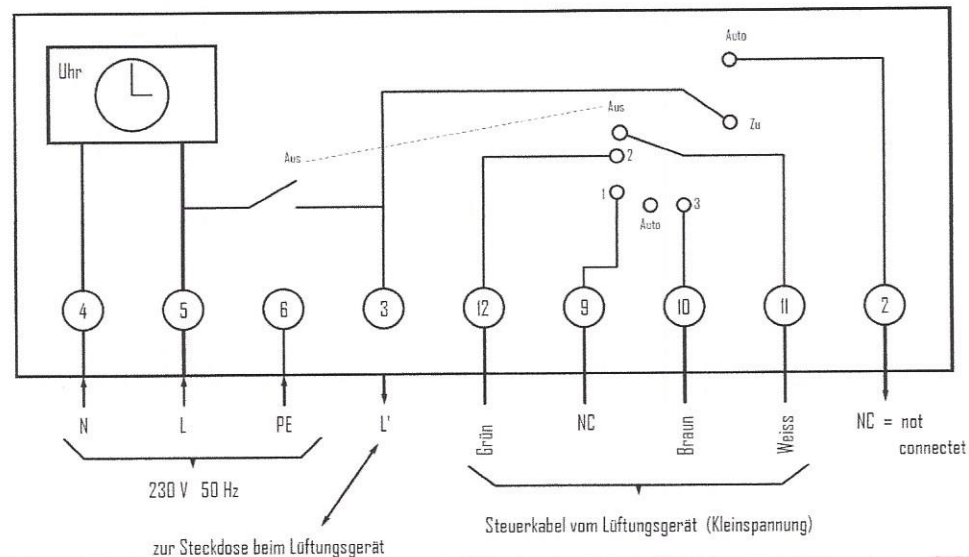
Uhr

Auto

Aus

Zu

Aus

2

1

Auto

3

4

5

6

3

12

9

10

11

2

N

L

PE

L'

Grün

NC

Braun

Weiss

NC = not connectet

230 V 50 Hz

zur Steckdose beim Lüftungsgerät

Steuerkabel vom Lüftungsgerät (Kleinspannung)